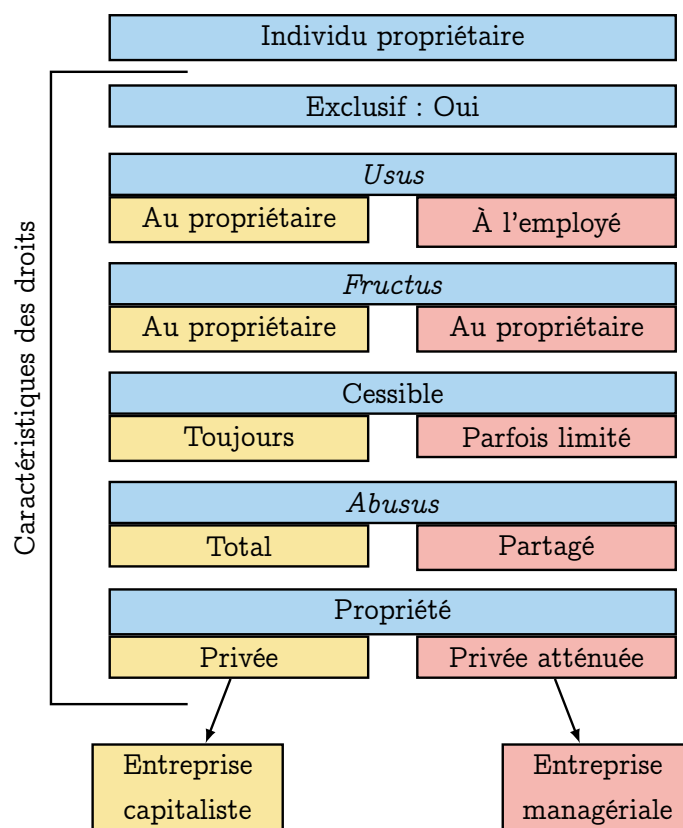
Individu propriétaire

Caractéristiques des droits

Exclusif : Oui

*Usus*

Au propriétaire

À l'employé

*Fructus*

Au propriétaire

Au propriétaire

Cessible

Toujours

Parfois limité

*Abusus*

Total

Partagé

Propriété

Privée

Privée atténuée

Entreprise capitaliste

Entreprise managériale